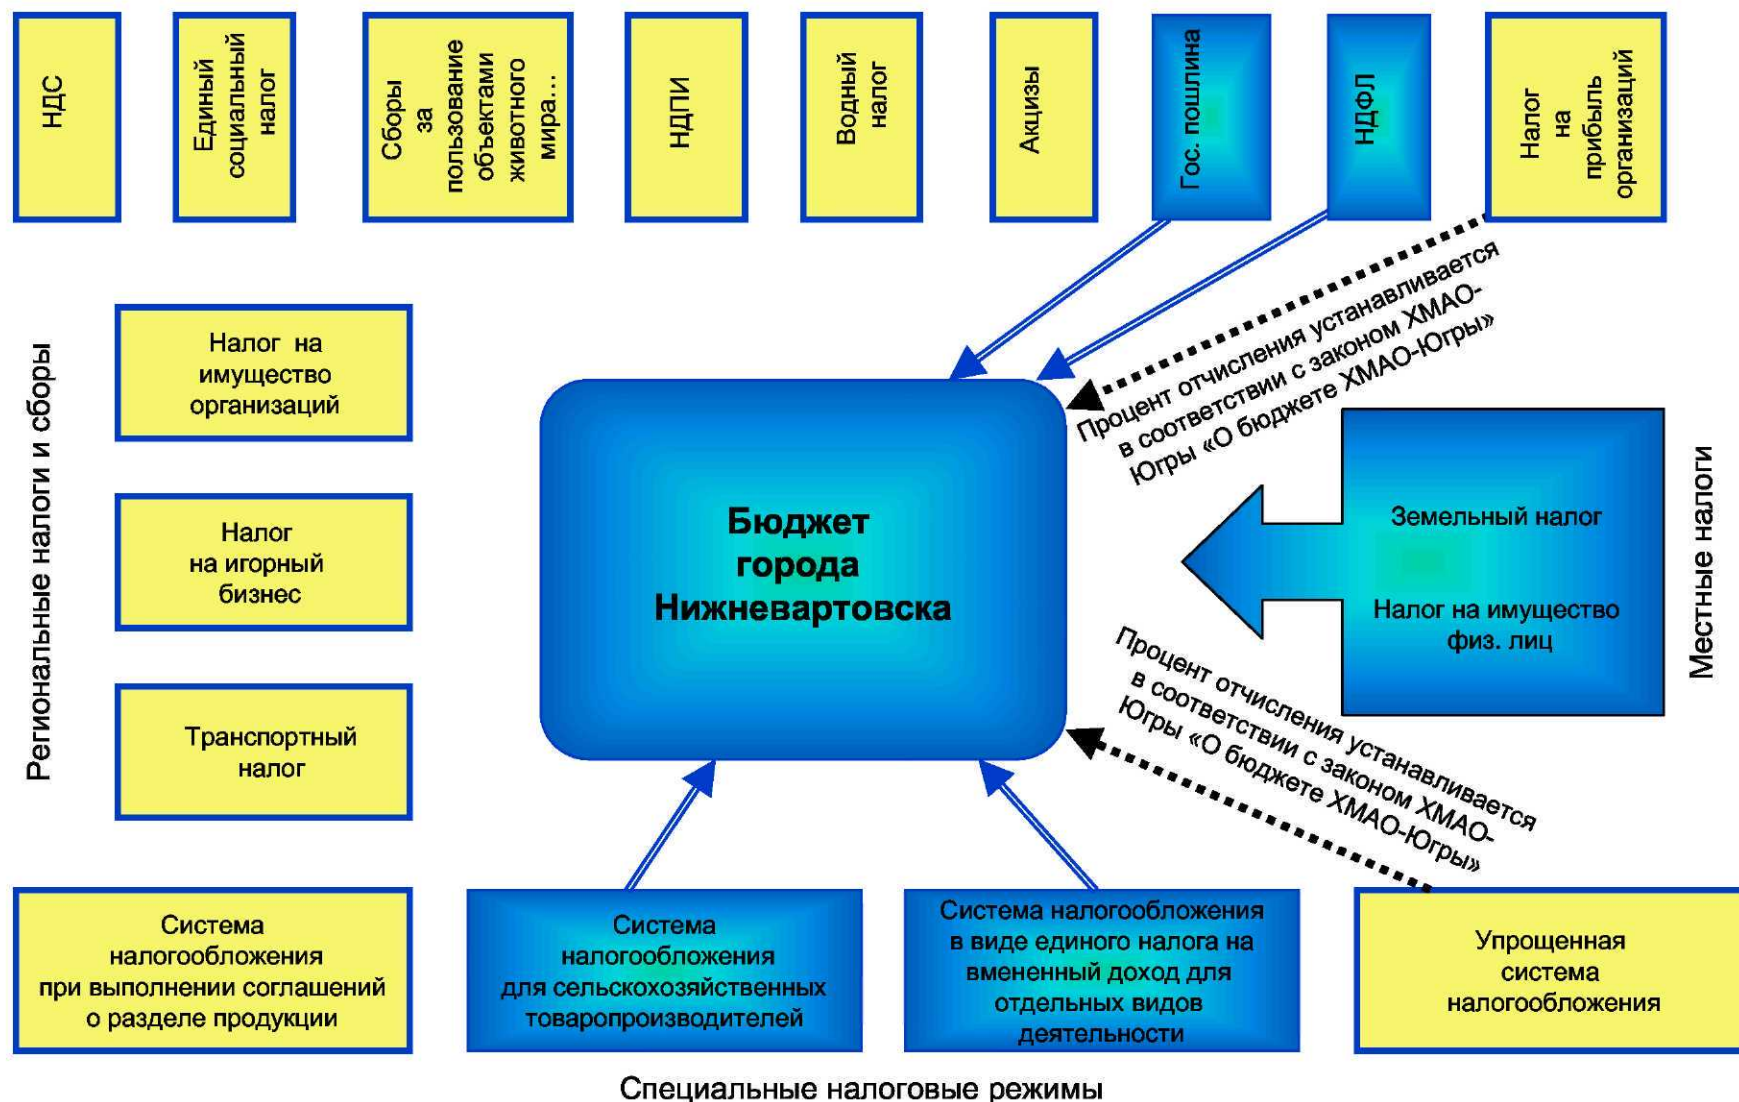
НДС

Единый социальный налог

Сборы за пользование объектами животного мира…

НДПИ

Водный налог

Акцизы

Гос. пошлина

НДФЛ

Налог на прибыль организаций

Региональные налоги и сборы

Налог на имущество организаций

Налог на игорный бизнес

Транспортный налог

Процент отчисления устанавливается в соответствии с законом ХМАО-Югры «О бюджете ХМАО-Югры»

Бюджет города Нижневартовска

Земельный налог

Налог на имущество физ. лиц

Местные налоги

Процент отчисления устанавливается в соответствии с законом ХМАО-Югры «О бюджете ХМАО-Югры»

Система налогообложения при выполнении соглашений о разделе продукции

Система налогообложения для сельскохозяйственных товаропроизводителей

Система налогообложения в виде единого налога на вмененный доход для отдельных видов деятельности

Упрощенная система налогообложения

Специальные налоговые режимы